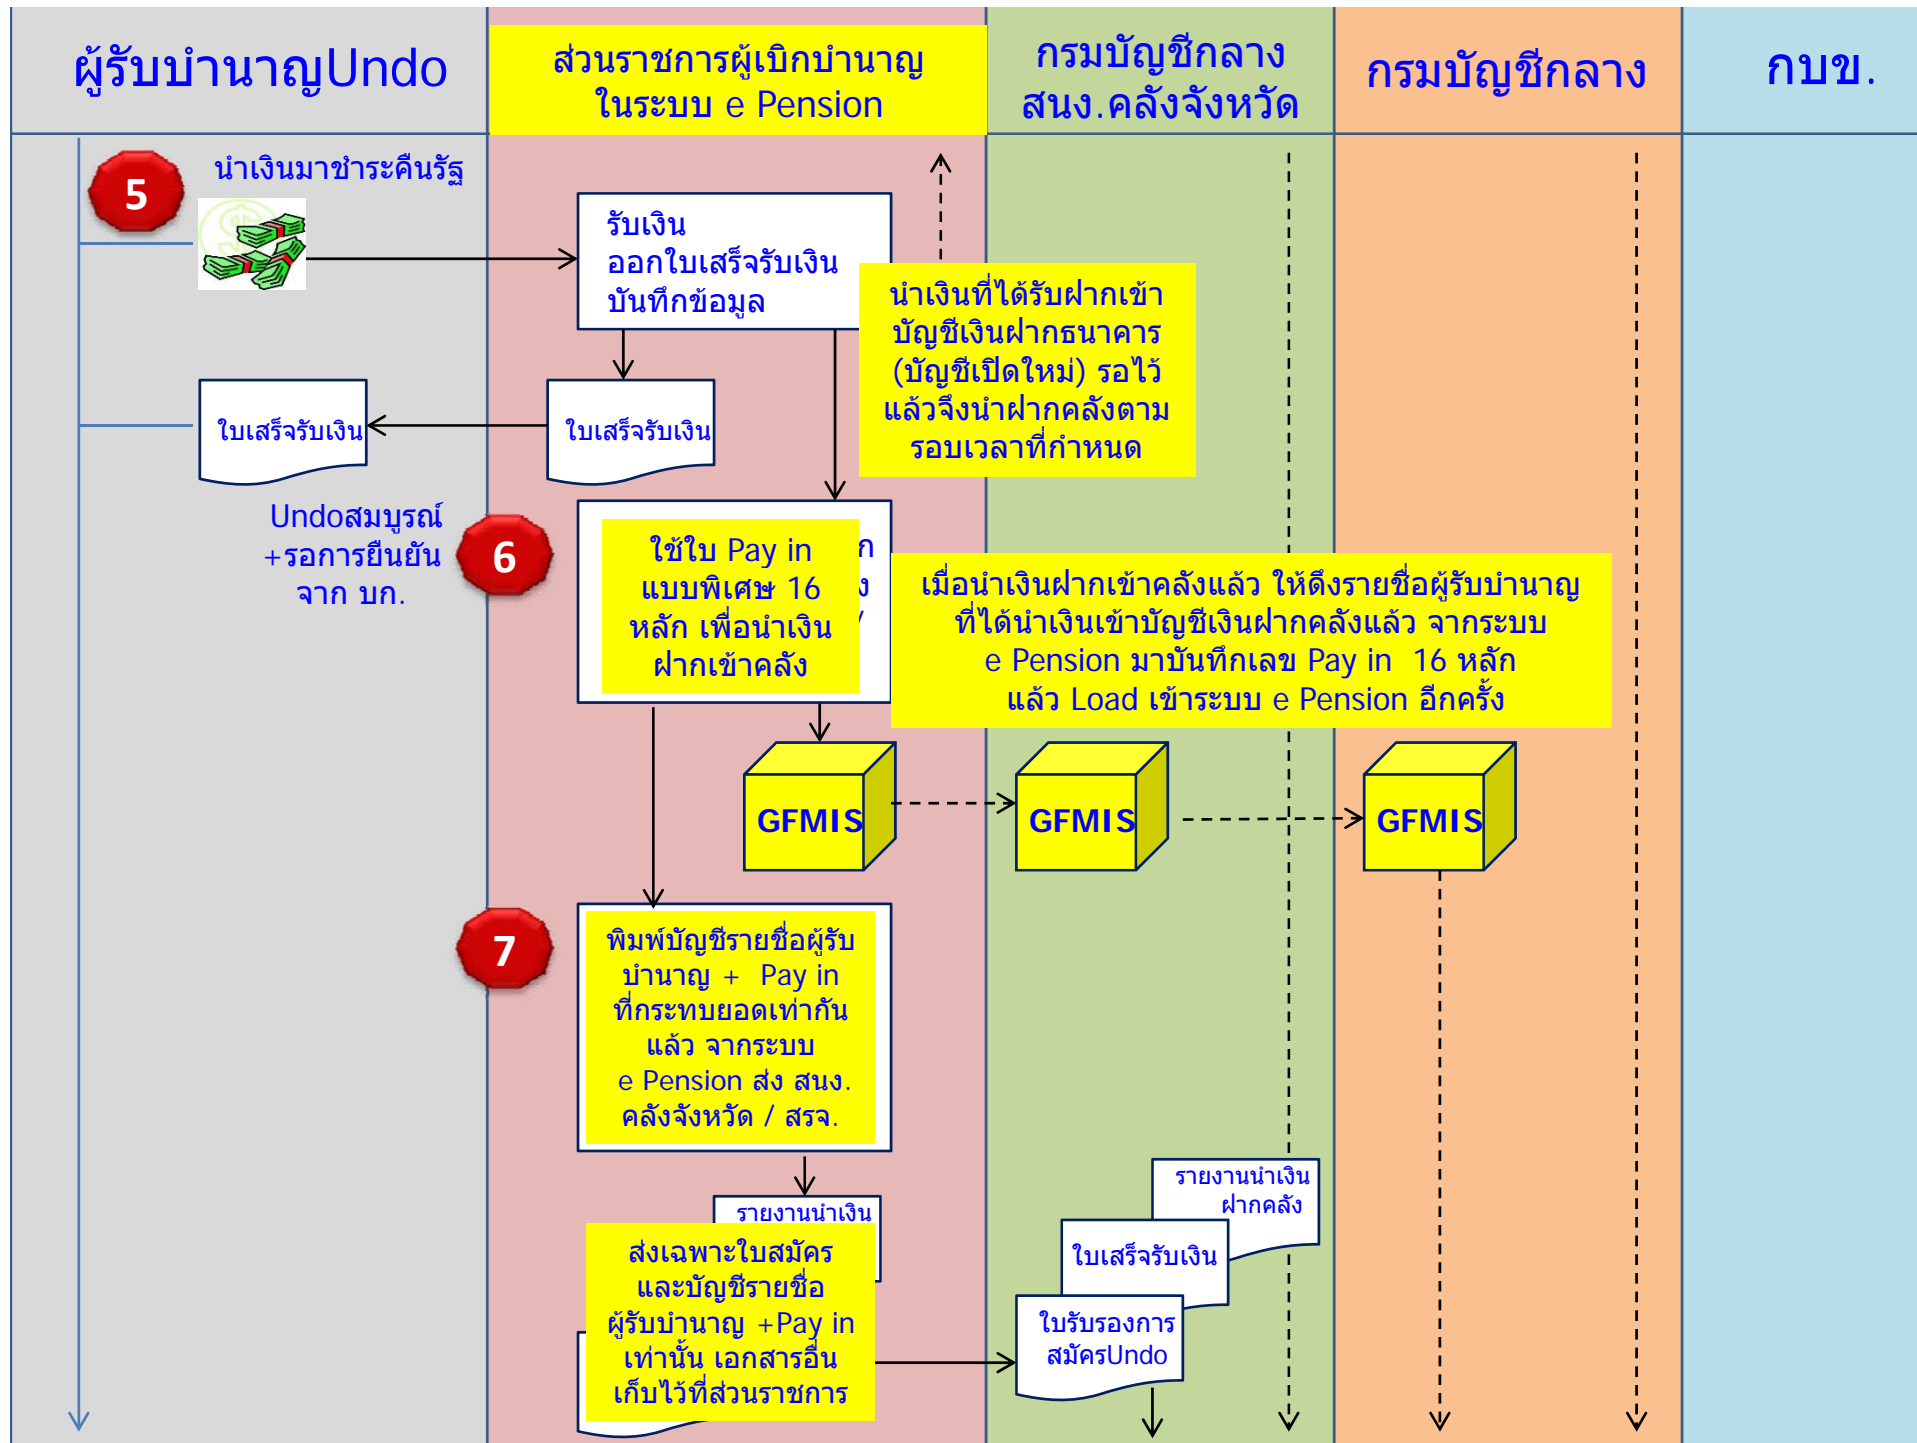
ผู้รับบำนาญUndo

ส่วนราชการผู้เบิกบำนาญ ในระบบ e Pension

กรมบัญชีกลาง สนง.คลังจังหวัด

กรมบัญชีกลาง

กบข.

5

นำเงินมาชำระคืนรัฐ

รับเงิน
ออกใบเสร็จรับเงิน
บันทึกข้อมูล

นำเงินที่ได้รับฝากเข้า บัญชีเงินฝากธนาคาร (บัญชีเปิดใหม่) รอไว้ แล้วจึงนำฝากคลังตาม รอบเวลาที่กำหนด

ใบเสร็จรับเงิน

ใบเสร็จรับเงิน

Undoสมบูรณ์ +รอการยืนยัน จาก บก.

6

ใช้ใบ Pay in แบบพิเศษ 16 หลัก เพื่อนำเงิน ฝากเข้าคลัง

เมื่อนำเงินฝากเข้าคลังแล้ว ให้ดึงรายชื่อผู้รับบำนาญ ที่ได้นำเงินเข้าบัญชีเงินฝากคลังแล้ว จากระบบ e Pension มาบันทึกเลข Pay in 16 หลัก แล้ว Load เข้าระบบ e Pension อีกครั้ง

GFMIS

GFMIS

GFMIS

7

พิมพ์บัญชีรายชื่อผู้รับ บำนาญ + Pay in ที่กระทบยอดเท่ากัน แล้ว จากระบบ e Pension ส่ง สนง. คลังจังหวัด / สรจ.

รายงานนำเงิน

ส่งเฉพาะใบสมัคร และบัญชีรายชื่อ ผู้รับบำนาญ +Pay in เท่านั้น เอกสารอื่น เก็บไว้ที่ส่วนราชการ

รายงานนำเงิน ฝากคลัง

ใบเสร็จรับเงิน

ใบรับรองการ สมัครUndo